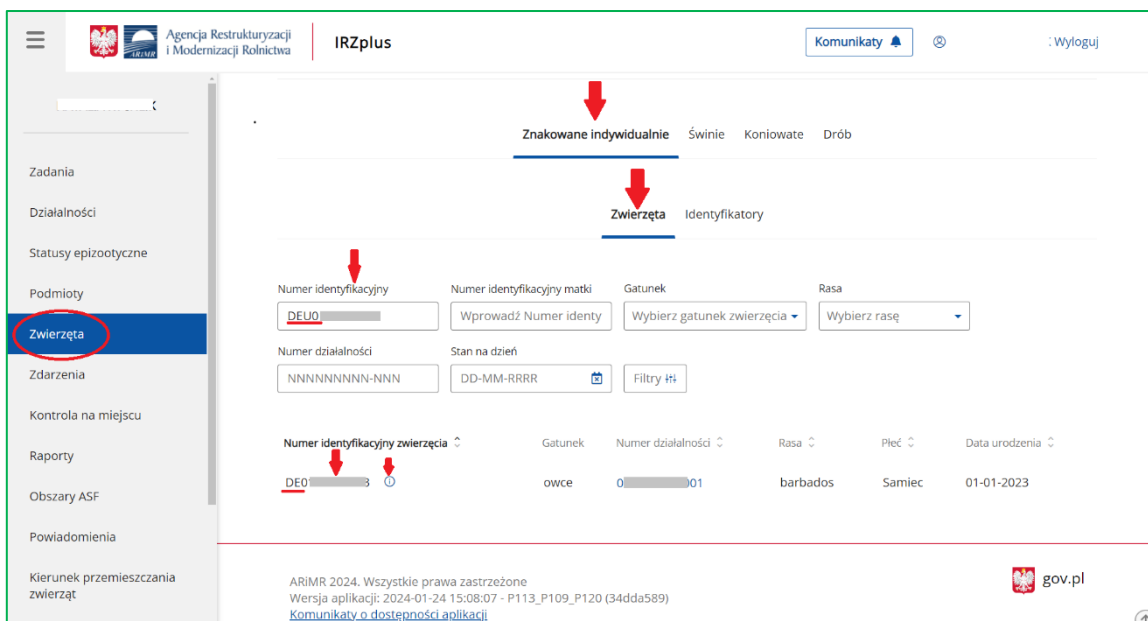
Agencja Restrukturyzacji i Modernizacji Rolnictwa

ARiMR

IRZplus

Komunikaty

Wyloguj

Zadania

Działalności

Statusy epizootyczne

Podmioty

Zwierzęta

Zdarzenia

Kontrola na miejscu

Raporty

Obszary ASF

Powiadomienia

Kierunek przemieszczania zwierząt

Znakowane indywidualnie Świnie Koniowate Drób

Zwierzęta Identyfikatory

Numer identyfikacyjny
DEU0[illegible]

Numer identyfikacyjny matki
Wprowadź Numer identy

Gatunek
Wybierz gatunek zwierzęcia

Rasa
Wybierz rasę

Numer działalności
NNNNNNNNN-NNN

Stan na dzień
DD-MM-RRRR

Filtry

| Numer identyfikacyjny zwierzęcia | Gatunek | Numer działalności | Rasa | Płeć | Data urodzenia |
|---|---|---|---|---|---|
| DE0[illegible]3 | owce | 0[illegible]01 | barbados | Samiec | 01-01-2023 |

ARiMR 2024. Wszystkie prawa zastrzeżone
Wersja aplikacji: 2024-01-24 15:08:07 - P113_P109_P120 (34dda589)
Komunikaty o dostępności aplikacji

gov.pl